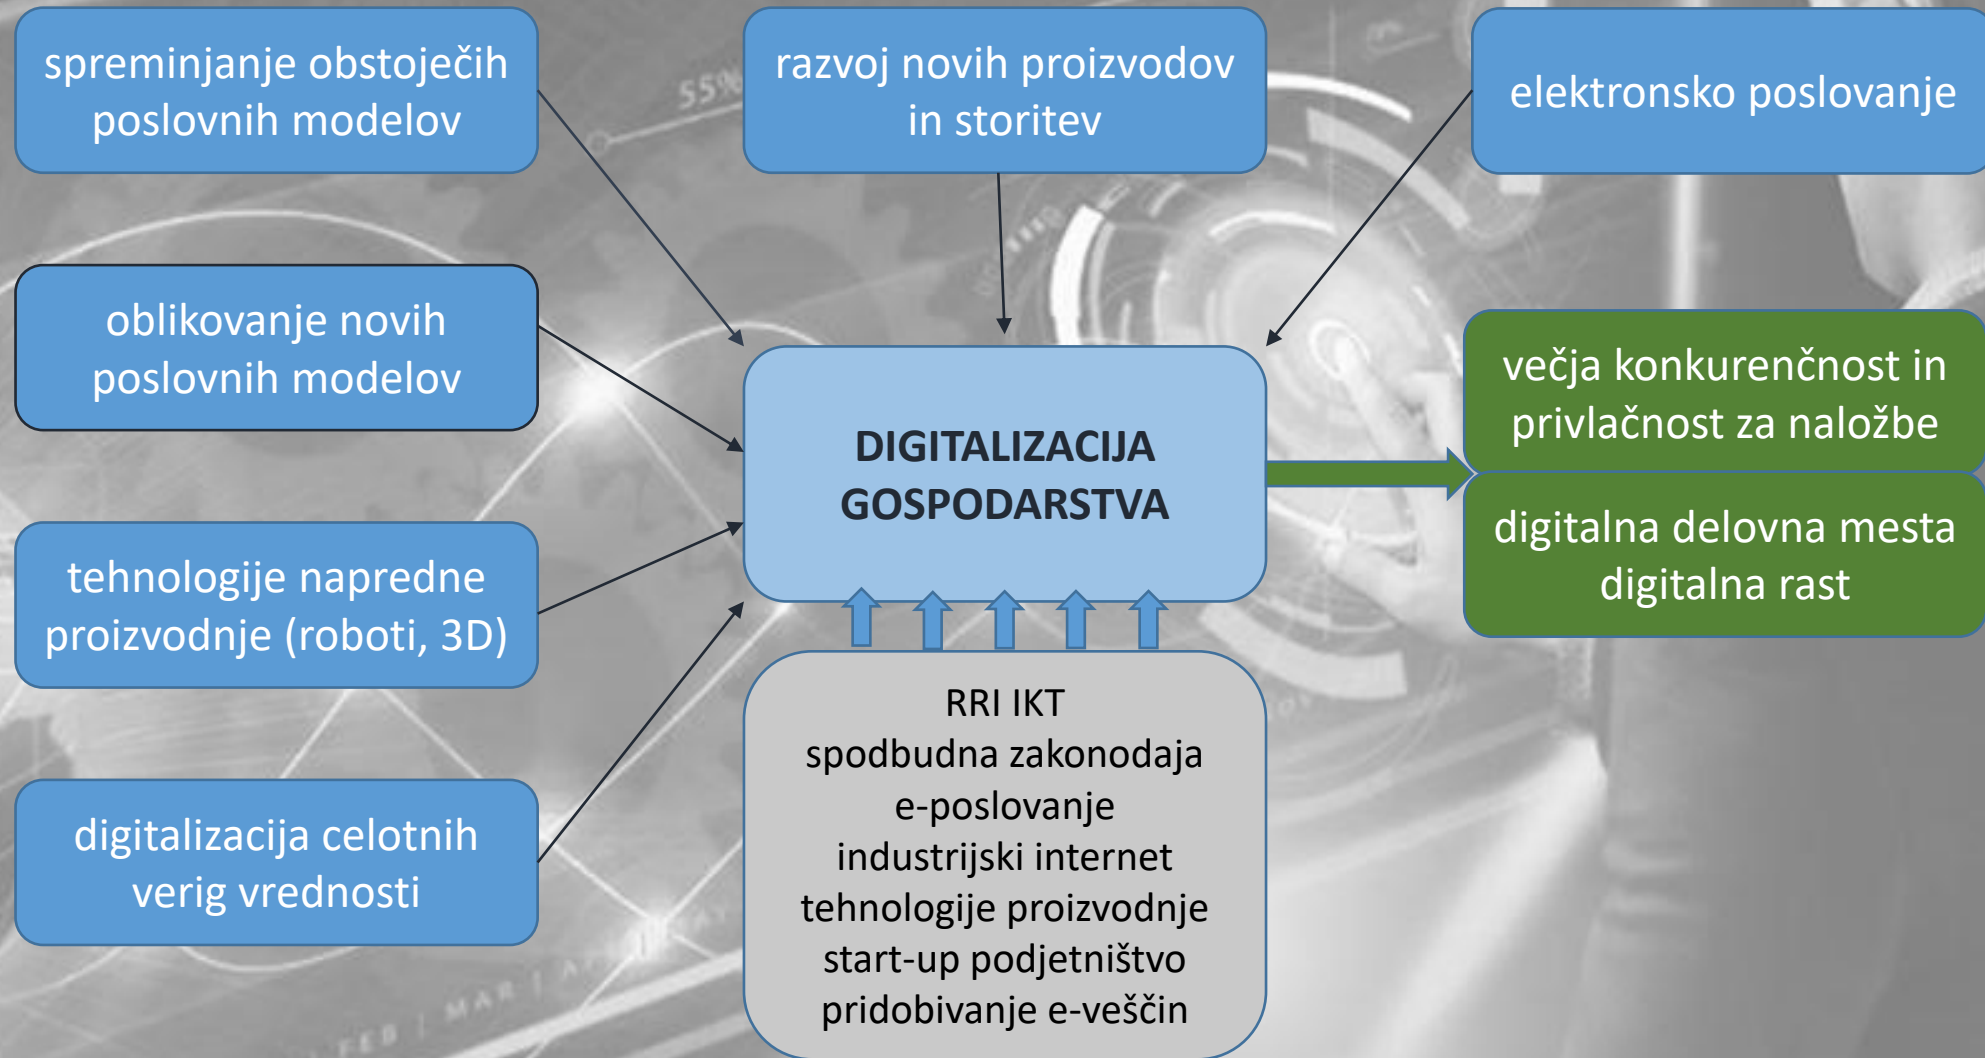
spreminjanje obstoječih poslovnih modelov

razvoj novih proizvodov in storitev

elektronsko poslovanje

oblikovanje novih poslovnih modelov

DIGITALIZACIJA GOSPODARSTVA

večja konkurenčnost in privlačnost za naložbe

digitalna delovna mesta digitalna rast

tehnologije napredne proizvodnje (roboti, 3D)

digitalizacija celotnih verig vrednosti

RRI IKT
spodbudna zakonodaja
e-poslovanje
industrijski internet
tehnologije proizvodnje
start-up podjetništvo
pridobivanje e-veščin

55%

FEB | MAR | A